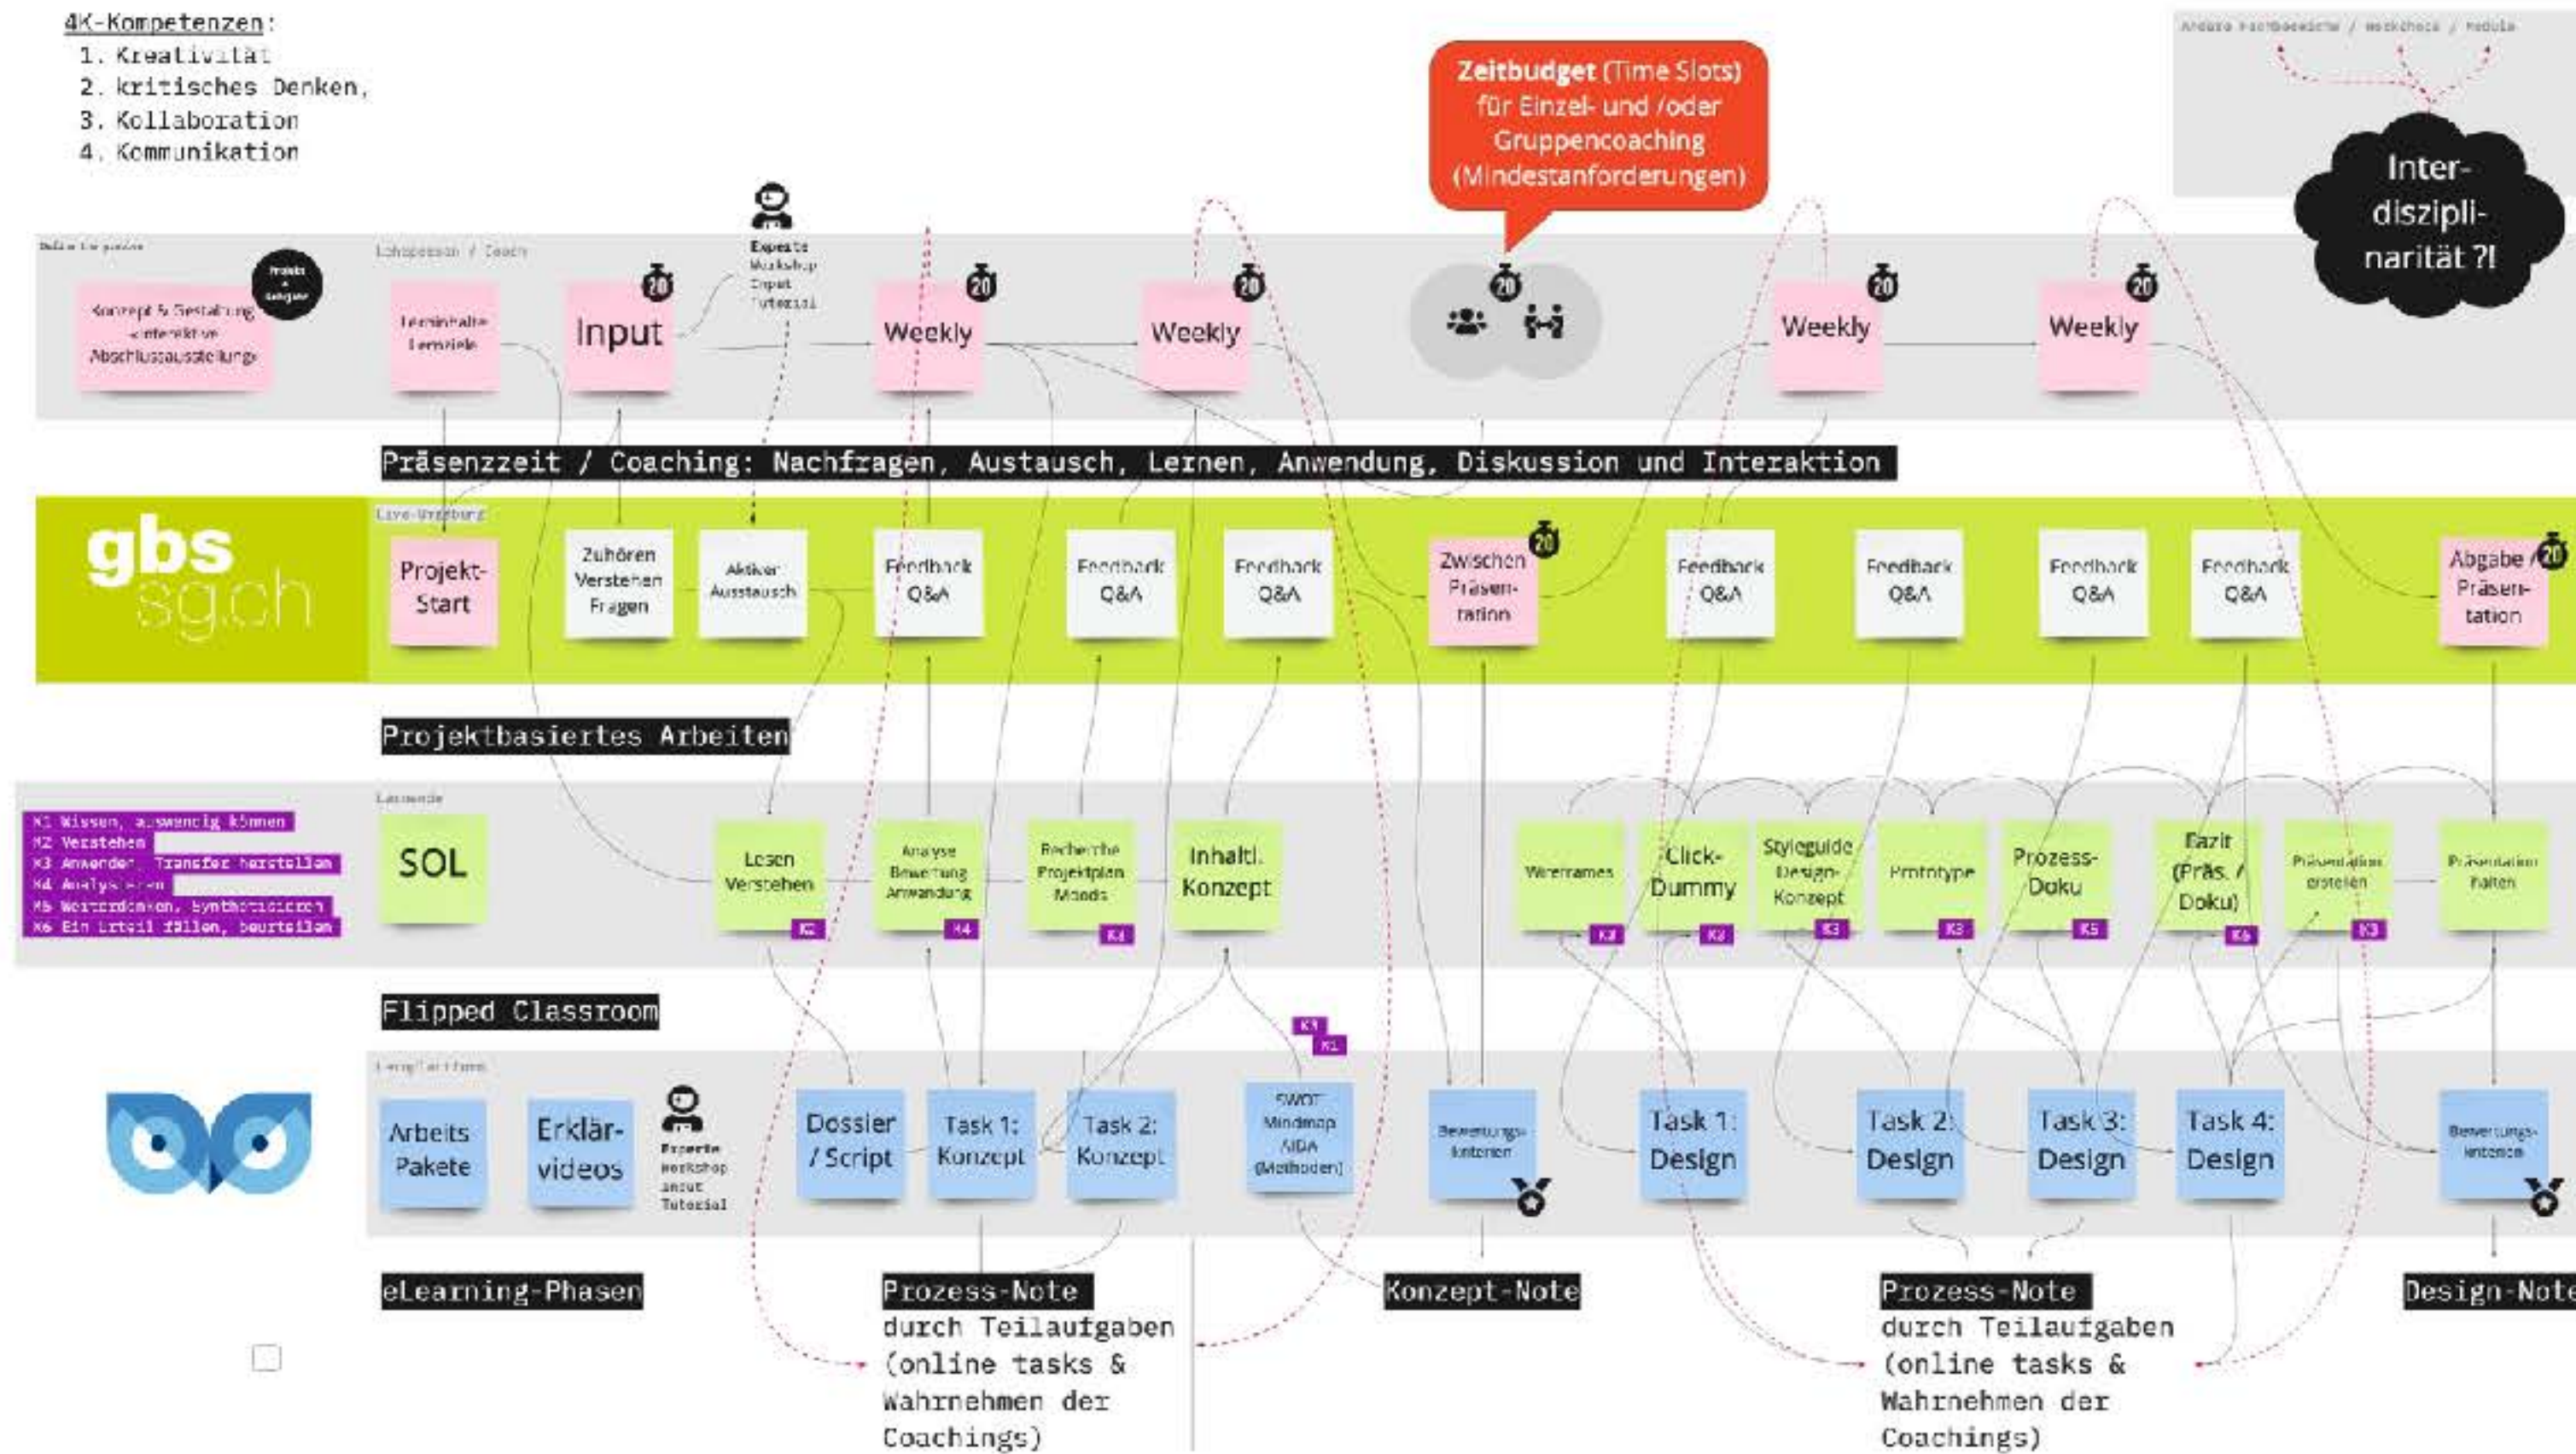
4K-Kompetenzen:
1. Kreativität
2. kritisches Denken,
3. Kollaboration
4. Kommunikation

Zeitbudget (Time Slots) für Einzel- und /oder Gruppencoaching (Mindestanforderungen)

Andere Fachbereiche / Workshops / Module

Inter-disziplinarität ?!

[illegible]

Projekt + Aufgabe

Konzept & Gestaltung »interaktive Abschlussausstellung«

Lehrperson / Coach

Termine/Inhalte Lernziele

Input

20

Experte Workshop Input Tutorial

Weekly

20

Weekly

20

20

Weekly

20

Weekly

20

Präsenzzeit / Coaching: Nachfragen, Austausch, Lernen, Anwendung, Diskussion und Interaktion

gbs sg.ch

Live-Umgebung

Projekt-Start

Zuhören Verstehen Fragen

Aktiver Austausch

Feedback Q&A

Feedback Q&A

Feedback Q&A

Zwischen Präsentation

20

Feedback Q&A

Feedback Q&A

Feedback Q&A

Feedback Q&A

Abgabe / Präsentation

20

Projektbasiertes Arbeiten

K1 Wissen, auswendig können
K2 Verstehen
K3 Anwenden, Transfer herstellen
K4 Analysieren
K5 Weiterdenken, synthetisieren
K6 Ein Urteil fällen, beurteilen

Lernende

SOL

Lesen Verstehen K2

Analyse Bewertung Anwendung K4

Recherche Projektplan Moods K4

Inhaltl. Konzept

Wireframes K3

Click-Dummy K3

Styleguide Design-Konzept K3

Prototype K3

Prozess-Doku K5

Fazit (Präs. / Doku) K6

Präsentation erstellen K3

Präsentation halten

Flipped Classroom

K3

K1

Lernplattform

Arbeits Pakete

Erklär-videos

Experte Workshop Input Tutorial

Dossier / Script

Task 1: Konzept

Task 2: Konzept

SWOT Mindmap AIDA (Methoden)

Bewertungs-kriterien

Task 1: Design

Task 2: Design

Task 3: Design

Task 4: Design

Bewertungs-kriterien

eLearning-Phasen

Prozess-Note durch Teilaufgaben (online tasks & Wahrnehmen der Coachings)

Konzept-Note

Prozess-Note durch Teilaufgaben (online tasks & Wahrnehmen der Coachings)

Design-Note